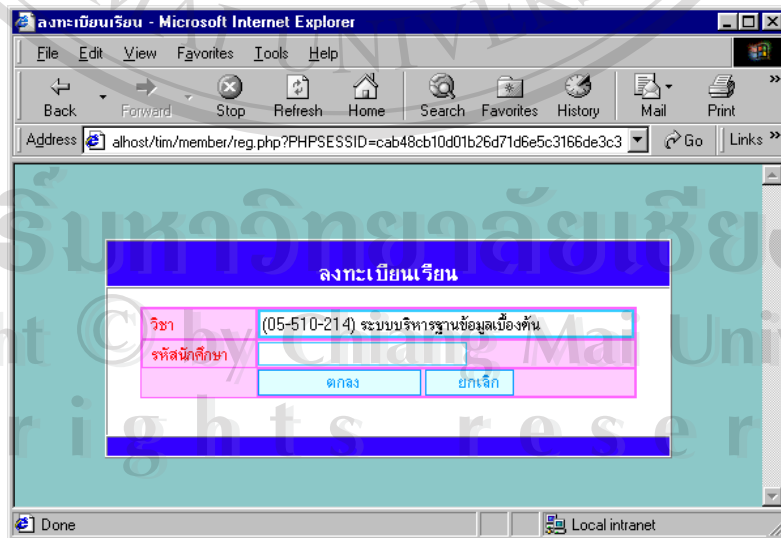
ลงทะเบียนเรียน - Microsoft Internet Explorer

File Edit View Favorites Tools Help

Back Forward Stop Refresh Home Search Favorites History Mail Print

Address alhost/tim/member/reg.php?PHPSESSID=cab48cb10d01b26d71d6e5c3166de3c3 Go Links

ลงทะเบียนเรียน

| วิชา | (05-510-214) ระบบบริหารฐานข้อมูลเบื้องต้น |
|---|---|
| รหัสนักศึกษา | |
| | ตกลง ยกเลิก |

Done Local intranet

มหาวิทยาลัยเชียงใหม่
Copyright © by Chiang Mai University
All rights reserved